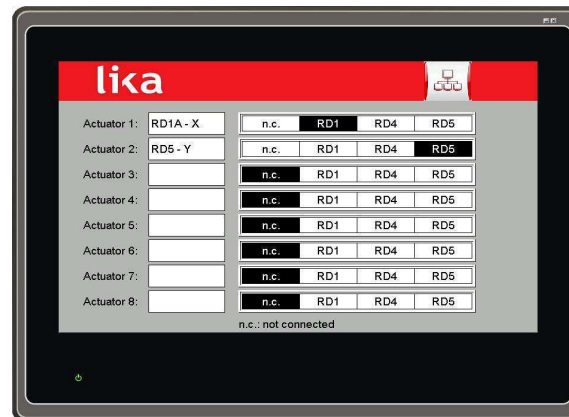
lika

| | | | | | |
|---|---|---|---|---|---|
| Actuator 1: | RD1A - X | n.c. | RD1 | RD4 | RD5 |
| Actuator 2: | RD5 - Y | n.c. | RD1 | RD4 | RD5 |
| Actuator 3: | | n.c. | RD1 | RD4 | RD5 |
| Actuator 4: | | n.c. | RD1 | RD4 | RD5 |
| Actuator 5: | | n.c. | RD1 | RD4 | RD5 |
| Actuator 6: | | n.c. | RD1 | RD4 | RD5 |
| Actuator 7: | | n.c. | RD1 | RD4 | RD5 |
| Actuator 8: | | n.c. | RD1 | RD4 | RD5 |

n.c.: not connected